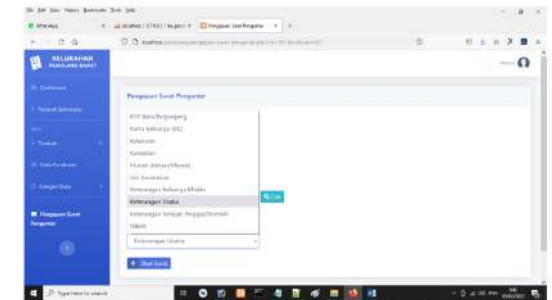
File Edit View History Bookmarks Tools Help

WhatsApp | localhost / 127.0.0.1 / kel.pro | Pengajuan Surat Pengantar | +

localhost/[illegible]

KELURAHAN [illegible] BARAT

Dashboard

Tambah Sekretaris

Tambah

Data Penduduk

Kategori Data

Pengajuan Surat Pengantar

Pengajuan Surat Pengantar

KTP Baru/Perpanjang
Kartu Keluarga (KK)
Kelahiran
Kematian
Mutasi (Keluar/Masuk)
Izin Keramaian
Keterangan Keluarga Miskin
Keterangan Usaha
Keterangan Tempat Tinggal/Domisili
Nikah

Keterangan Usaha

Cari

+ Buat Surat

Type here to search